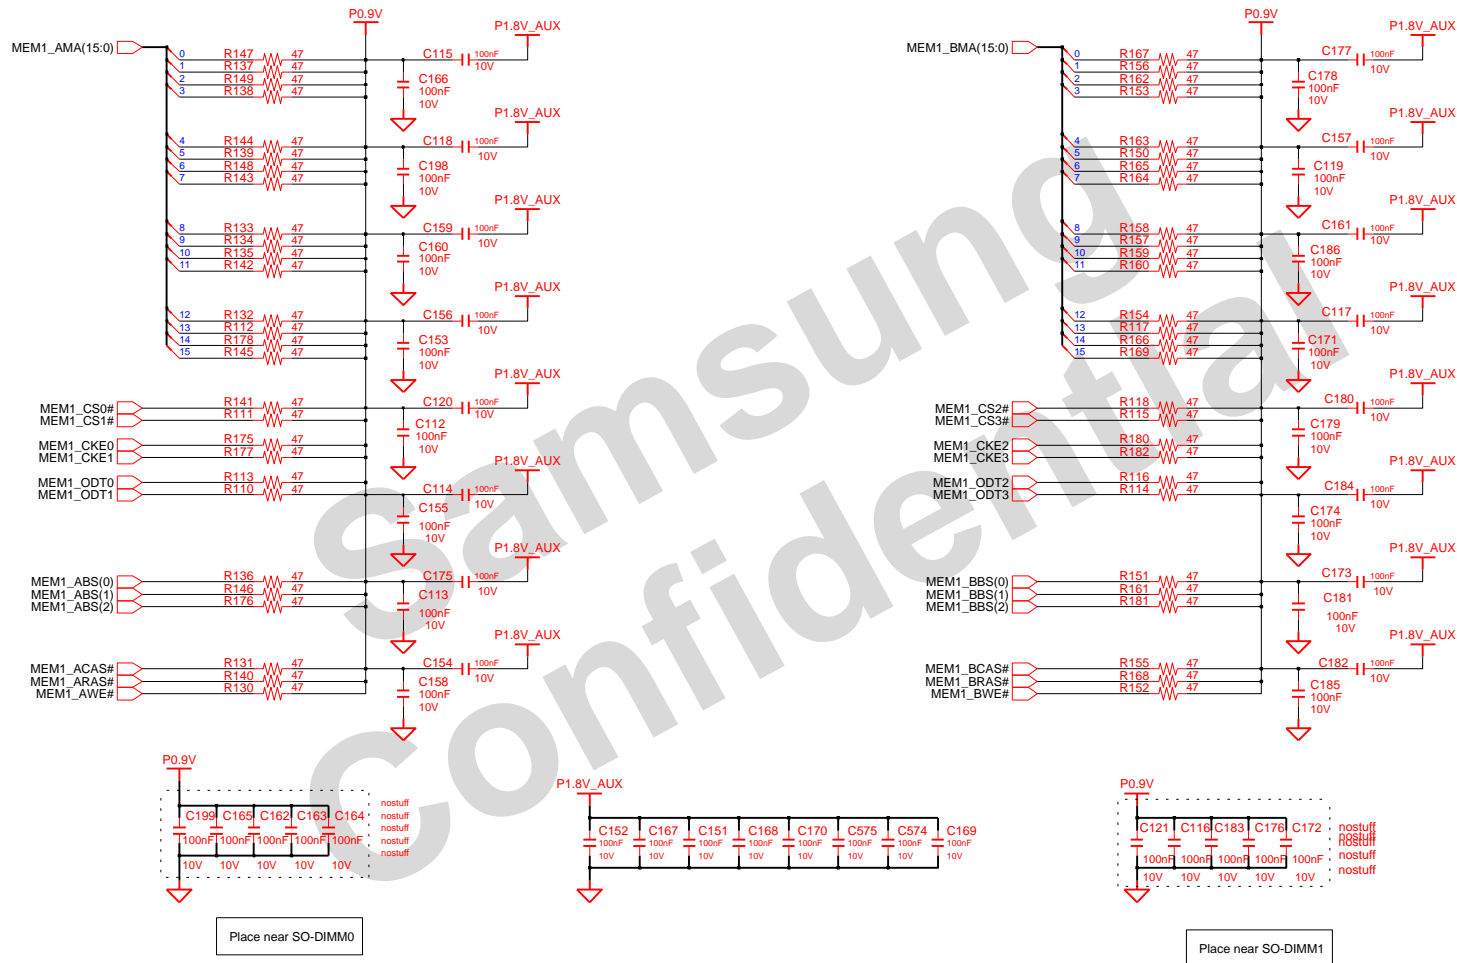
P0.9V

P1.8V_AUX

MEM1_AMA(15:0)

0 R147 47
1 R137 47
2 R149 47
3 R138 47

C115 100nF 10V
C166 100nF 10V

P1.8V_AUX

4 R144 47
5 R139 47
6 R148 47
7 R143 47

C118 100nF 10V
C198 100nF 10V

P1.8V_AUX

8 R133 47
9 R134 47
10 R135 47
11 R142 47

C159 100nF 10V
C160 100nF 10V

P1.8V_AUX

12 R132 47
13 R112 47
14 R178 47
15 R145 47

C156 100nF 10V
C153 100nF 10V

P1.8V_AUX

MEM1_CS0# R141 47
MEM1_CS1# R111 47

C120 100nF 10V
C112 100nF 10V

MEM1_CKE0 R175 47
MEM1_CKE1 R177 47

P1.8V_AUX

MEM1_ODT0 R113 47
MEM1_ODT1 R110 47

C114 100nF 10V
C155 100nF 10V

P1.8V_AUX

MEM1_ABS(0) R136 47
MEM1_ABS(1) R146 47
MEM1_ABS(2) R176 47

C175 100nF 10V
C113 100nF 10V

P1.8V_AUX

MEM1_ACAS# R131 47
MEM1_ARAS# R140 47
MEM1_AWE# R130 47

C154 100nF 10V
C158 100nF 10V

P0.9V

MEM1_BMA(15:0)

0 R167 47
1 R156 47
2 R162 47
3 R153 47

P1.8V_AUX
C177 100nF 10V
C178 100nF 10V

4 R163 47
5 R150 47
6 R165 47
7 R164 47

P1.8V_AUX
C157 100nF 10V
C119 100nF 10V

8 R158 47
9 R157 47
10 R159 47
11 R160 47

P1.8V_AUX
C161 100nF 10V
C186 100nF 10V

12 R154 47
13 R117 47
14 R166 47
15 R169 47

P1.8V_AUX
C117 100nF 10V
C171 100nF 10V

MEM1_CS2# R118 47
MEM1_CS3# R115 47

P1.8V_AUX
C180 100nF 10V
C179 100nF 10V

MEM1_CKE2 R180 47
MEM1_CKE3 R182 47

P1.8V_AUX

MEM1_ODT2 R116 47
MEM1_ODT3 R114 47

C184 100nF 10V
C174 100nF 10V

P1.8V_AUX

MEM1_BBS(0) R151 47
MEM1_BBS(1) R161 47
MEM1_BBS(2) R181 47

C173 100nF 10V
C181 100nF 10V

P1.8V_AUX

MEM1_BCAS# R155 47
MEM1_BRAS# R168 47
MEM1_BWE# R152 47

C182 100nF 10V
C185 100nF 10V

Samsung Confidential

P0.9V

C199 100nF 10V
C165 100nF 10V
C162 100nF 10V
C163 100nF 10V
C164 100nF 10V

nostuff
nostuff
nostuff
nostuff
nostuff

Place near SO-DIMM0

P1.8V_AUX

C152 100nF 10V
C167 100nF 10V
C151 100nF 10V
C168 100nF 10V
C170 100nF 10V
C575 100nF 10V
C574 100nF 10V
C169 100nF 10V

P0.9V

C121 100nF 10V
C116 100nF 10V
C183 100nF 10V
C176 100nF 10V
C172 100nF 10V

nostuff
nostuff
nostuff
nostuff
nostuff

Place near SO-DIMM1